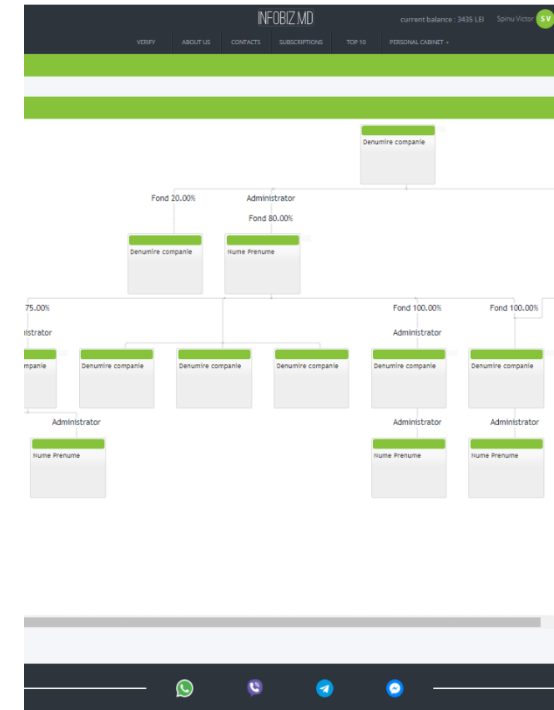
INFOBIZ.MD current balance : 3435 LEI Spinu Victor SV

VERIFY ABOUT US CONTACTS SUBSCRIPTIONS TOP 10 PERSONAL CABINET

Denumire companie

Fond 20.00%

Administrator

Fond 80.00%

Denumire companie

Nume Prenume

75.00%

istrator

panie

Denumire companie

Denumire companie

Denumire companie

Fond 100.00%

Administrator

Denumire companie

Fond 100.00%

Denumire companie

Administrator

Nume Prenume

Administrator

Nume Prenume

Administrator

Nume Prenume